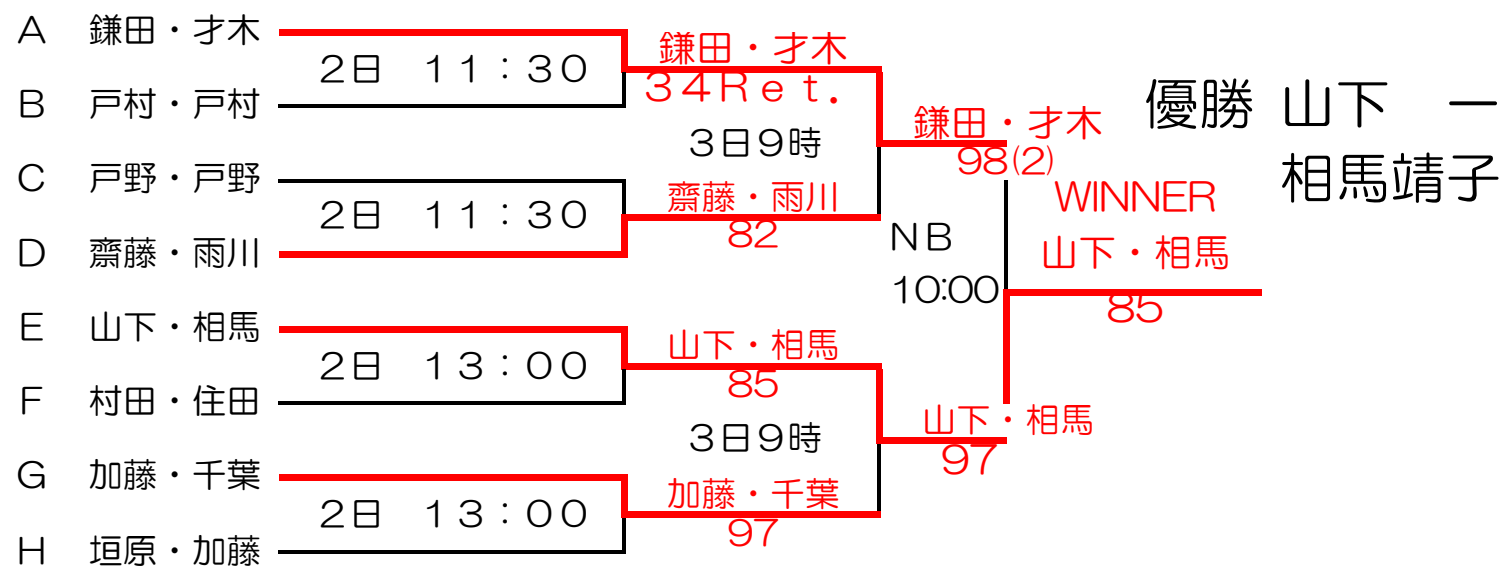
A 鎌田・才木
B 戸村・戸村
C 戸野・戸野
D 齋藤・雨川
E 山下・相馬
F 村田・住田
G 加藤・千葉
H 垣原・加藤

2日 11：30
2日 11：30
2日 13：00
2日 13：00

鎌田・才木
34Ret.
3日9時
齋藤・雨川
82
山下・相馬
85
3日9時
加藤・千葉
97

鎌田・才木
98(2)
NB
10:00
山下・相馬
97

WINNER
山下・相馬
85

優勝 山下 一
相馬靖子